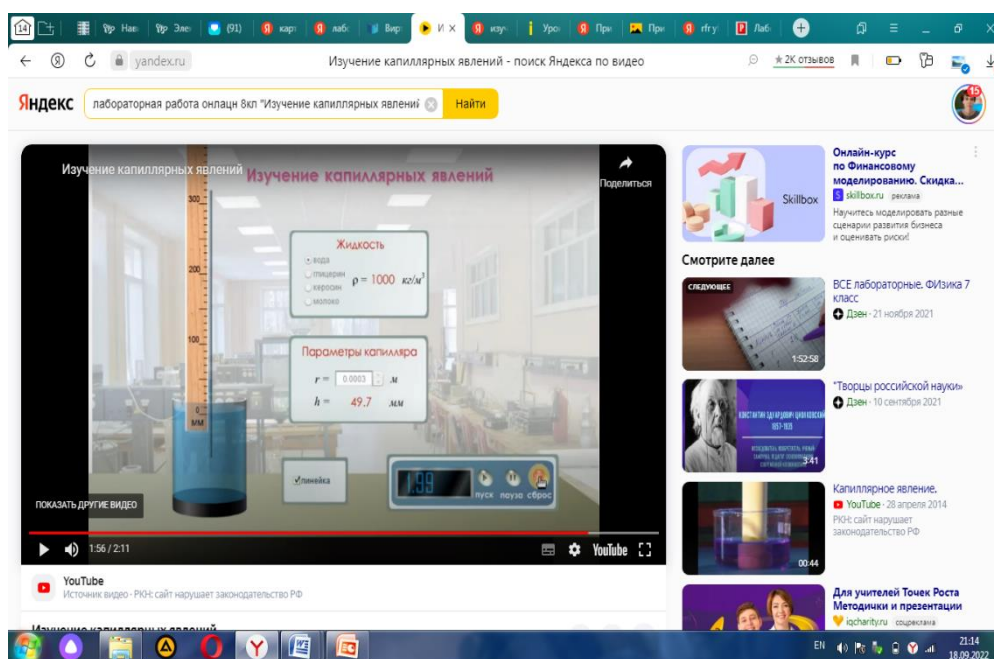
14 | Нав | Эле | (91) | карт | лаб | Вир | И × | изуч | Урок | При | При | rfry | Лаб

yandex.ru Изучение капиллярных явлений - поиск Яндекса по видео ★ 2К отзывов

Яндекс лабораторная работа онлацн 8кл "Изучение капиллярных явлений Найти

15

Изучение капиллярных явлений

Поделиться

Изучение капиллярных явлений

300

200

100

0
мм

Жидкость
вода
глицерин
керосин
молоко
$\rho = 1000$ кг/м$^3$

Параметры капилляра
$r =$ 0.0003 м
$h =$ 49.7 мм

линейка

1.99

пуск пауза сброс

ПОКАЗАТЬ ДРУГИЕ ВИДЕО

1:56 / 2:11

YouTube

YouTube
Источник видео · РКН: сайт нарушает законодательство РФ

Изучение капиллярных явлений

Skillbox

Онлайн-курс по Финансовому моделированию. Скидка...
skillbox.ru реклама
Научитесь моделировать разные сценарии развития бизнеса и оценивать риски!

Смотрите далее

СЛЕДУЮЩЕЕ
1:52:58
ВСЕ лабораторные. ФИзика 7 класс
Дзен · 21 ноября 2021

КОНСТАНТИН ЭДУАРДОВИЧ ЦИОЛКОВСКИЙ 1857-1935
3:41
"Творцы российской науки"
Дзен · 10 сентября 2021

00:44
Капиллярное явление.
YouTube · 28 апреля 2014
РКН: сайт нарушает законодательство РФ

Для учителей Точек Роста Методички и презентации
iqcharity.ru соцреклама

EN 21:14 18.09.2022